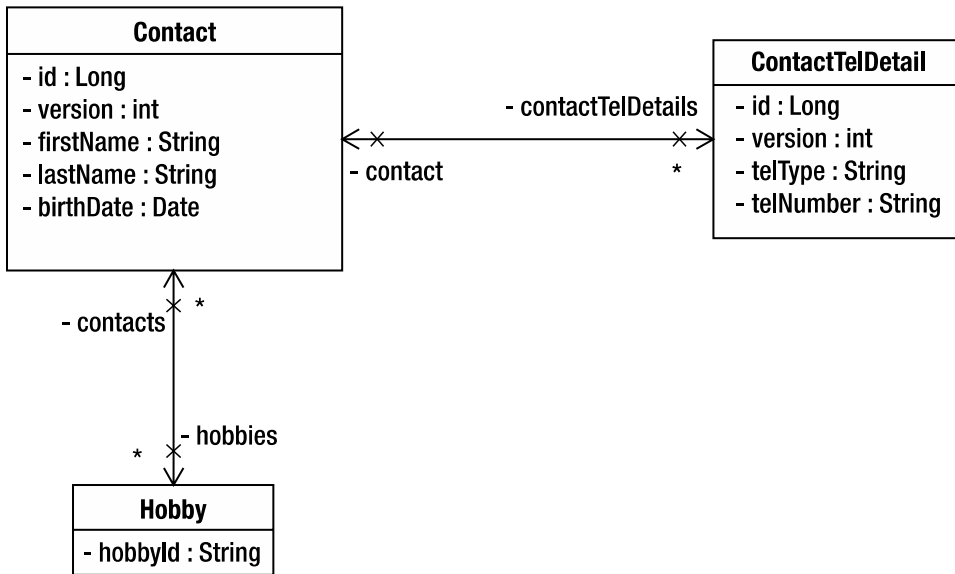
Contact
- id : Long
- version : int
- firstName : String
- lastName : String
- birthDate : Date

- contactTelDetails
- contact
*

ContactTelDetail
- id : Long
- version : int
- telType : String
- telNumber : String

- contacts
*
- hobbies
*

Hobby
- hobbyId : String